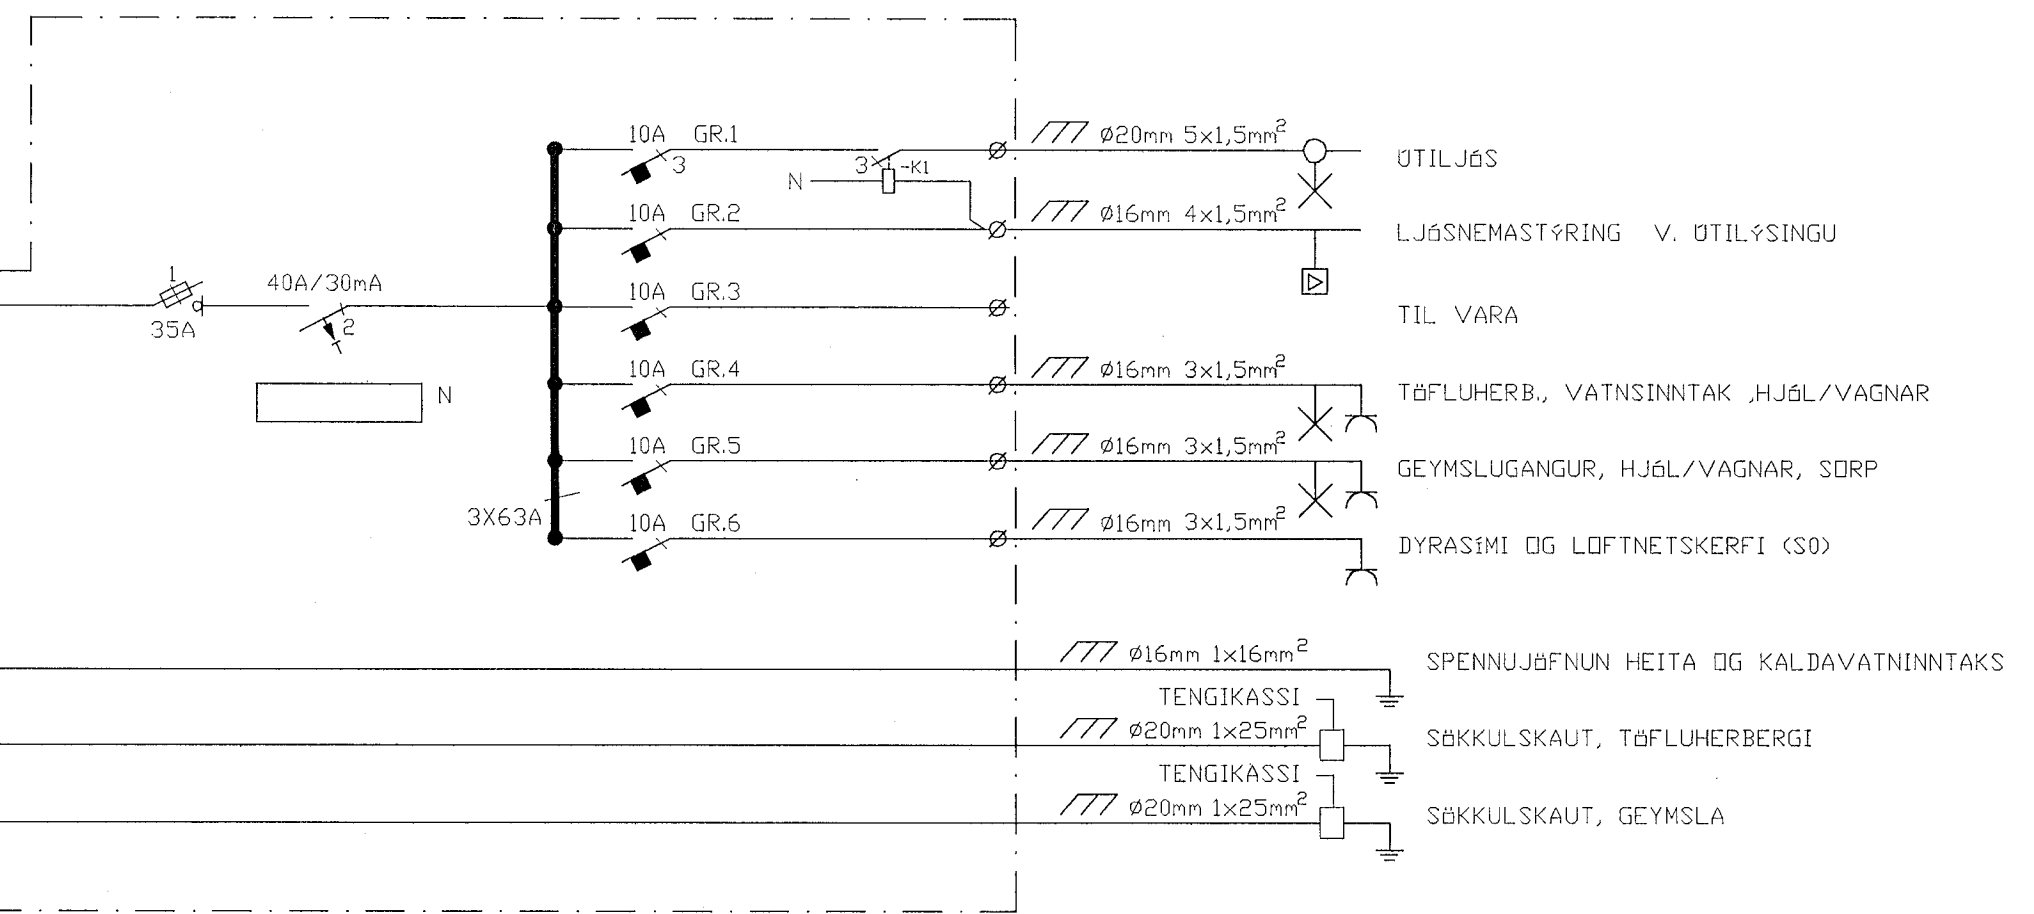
10A GR.1
3
3 -K1
N
$\varnothing$20mm $5\times1{,}5mm^2$
ÚTILJÓS

10A GR.2
$\varnothing$16mm $4\times1{,}5mm^2$
LJÓSNEMASTÝRING V. ÚTILÝSINGU

1
35A
40A/30mA
2

10A GR.3
TIL VARA

10A GR.4
$\varnothing$16mm $3\times1{,}5mm^2$
TÖFLUHERB., VATNSINNTAK ,HJÓL/VAGNAR

N

10A GR.5
$\varnothing$16mm $3\times1{,}5mm^2$
GEYMSLUGANGUR, HJÓL/VAGNAR, SORP

3X63A
10A GR.6
$\varnothing$16mm $3\times1{,}5mm^2$
DYRASÍMI OG LOFTNETSKERFI (SO)

$\varnothing$16mm $1\times16mm^2$
SPENNUJÖFNUN HEITA OG KALDAVATNINNTAKS

TENGIKASSI
$\varnothing$20mm $1\times25mm^2$
SÖKKULSKAUT, TÖFLUHERBERGI

TENGIKASSI
$\varnothing$20mm $1\times25mm^2$
SÖKKULSKAUT, GEYMSLA